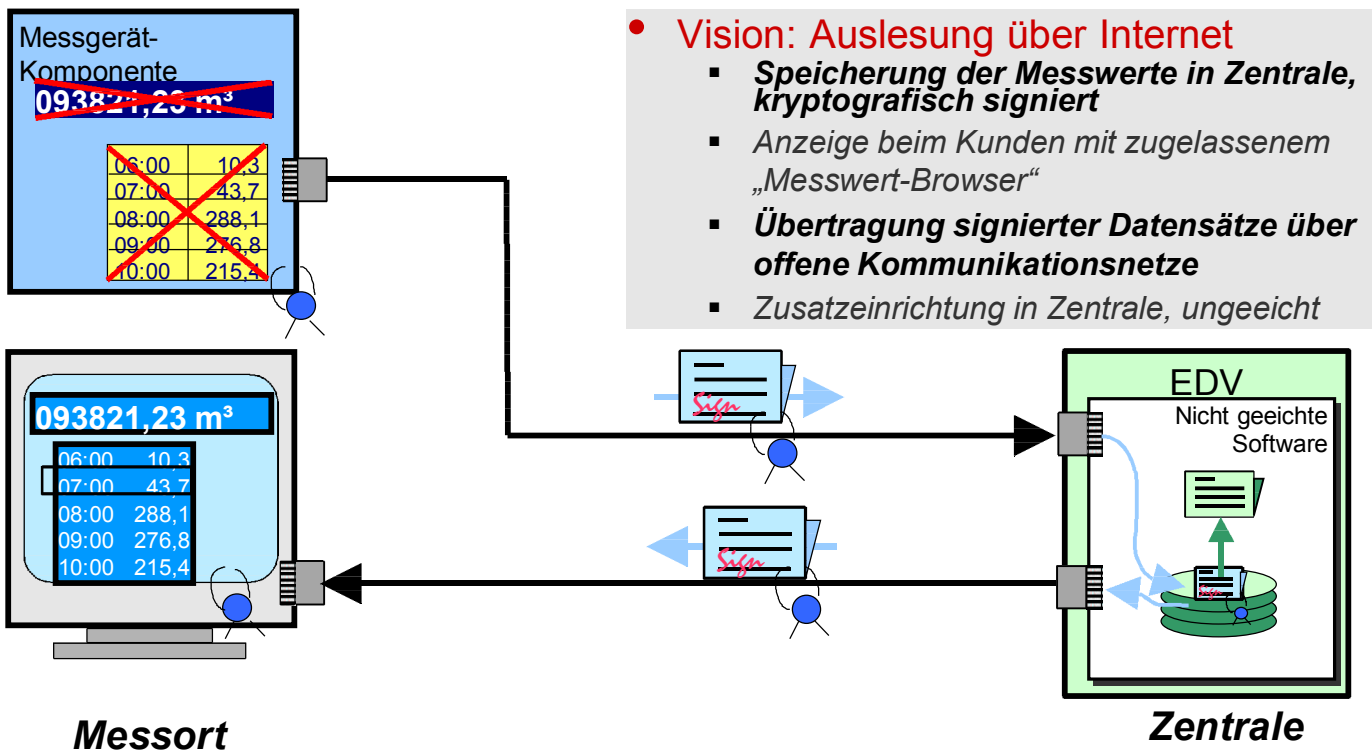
Messgerät-Komponente

093821,23 m³

| 06:00 | 10,3 |
|---|---|
| 07:00 | 43,7 |
| 08:00 | 288,1 |
| 09:00 | 276,8 |
| 10:00 | 215,4 |

• Vision: Auslesung über Internet
▪ ***Speicherung der Messwerte in Zentrale, kryptografisch signiert***
▪ *Anzeige beim Kunden mit zugelassenem „Messwert-Browser“*
▪ ***Übertragung signierter Datensätze über offene Kommunikationsnetze***
▪ *Zusatzeinrichtung in Zentrale, ungeeicht*

093821,23 m³

| 06:00 | 10,3 |
|---|---|
| 07:00 | 43,7 |
| 08:00 | 288,1 |
| 09:00 | 276,8 |
| 10:00 | 215,4 |

Sign

Sign

EDV
Nicht geeichte Software

***Messort***

***Zentrale***